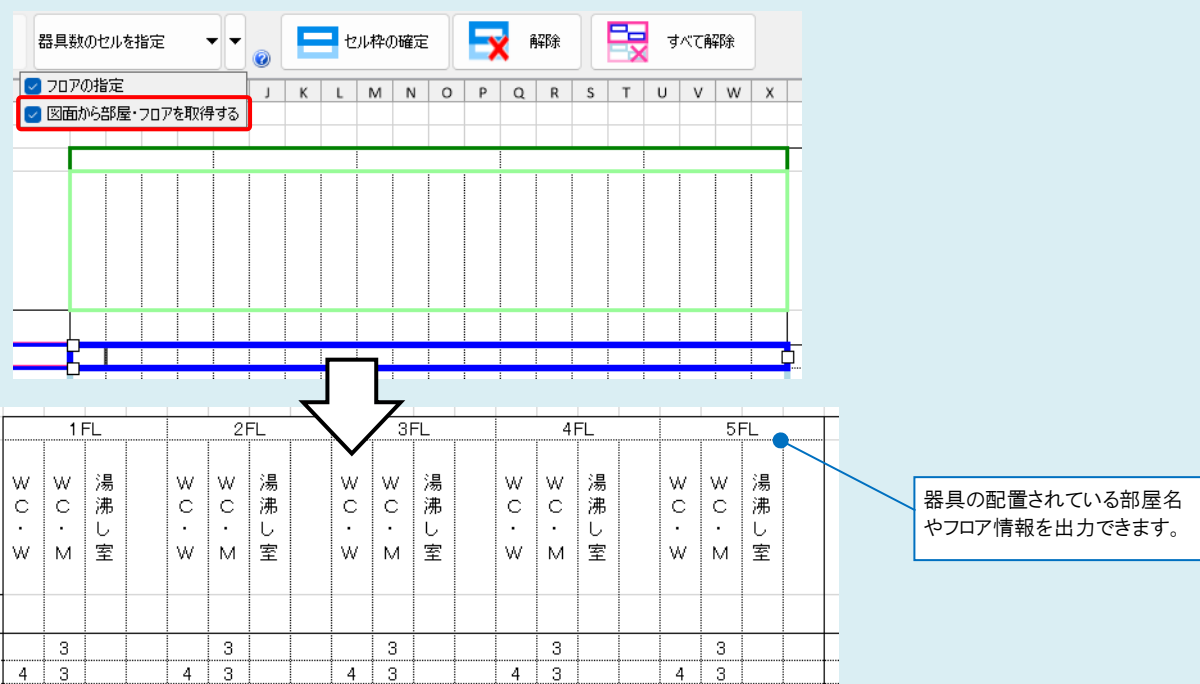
器具数のセルを指定

セル枠の確定

解除

すべて解除

フロアの指定

図面から部屋・フロアを取得する

J K L M N O P Q R S T U V W X

| 1FL | | | | 2FL | | | | 3FL | | | | 4FL | | | | 5FL | | | |
|---|---|---|---|---|---|---|---|---|---|---|---|---|---|---|---|---|---|---|---|
| W・C・W | W・C・M | 湯沸し室 | | W・C・W | W・C・M | 湯沸し室 | | W・C・W | W・C・M | 湯沸し室 | | W・C・W | W・C・M | 湯沸し室 | | W・C・W | W・C・M | 湯沸し室 | |
| | 3 | | | | 3 | | | | 3 | | | | 3 | | | | 3 | | |
| 4 | 3 | | | 4 | 3 | | | 4 | 3 | | | 4 | 3 | | | 4 | 3 | | |

器具の配置されている部屋名やフロア情報を出力できます。